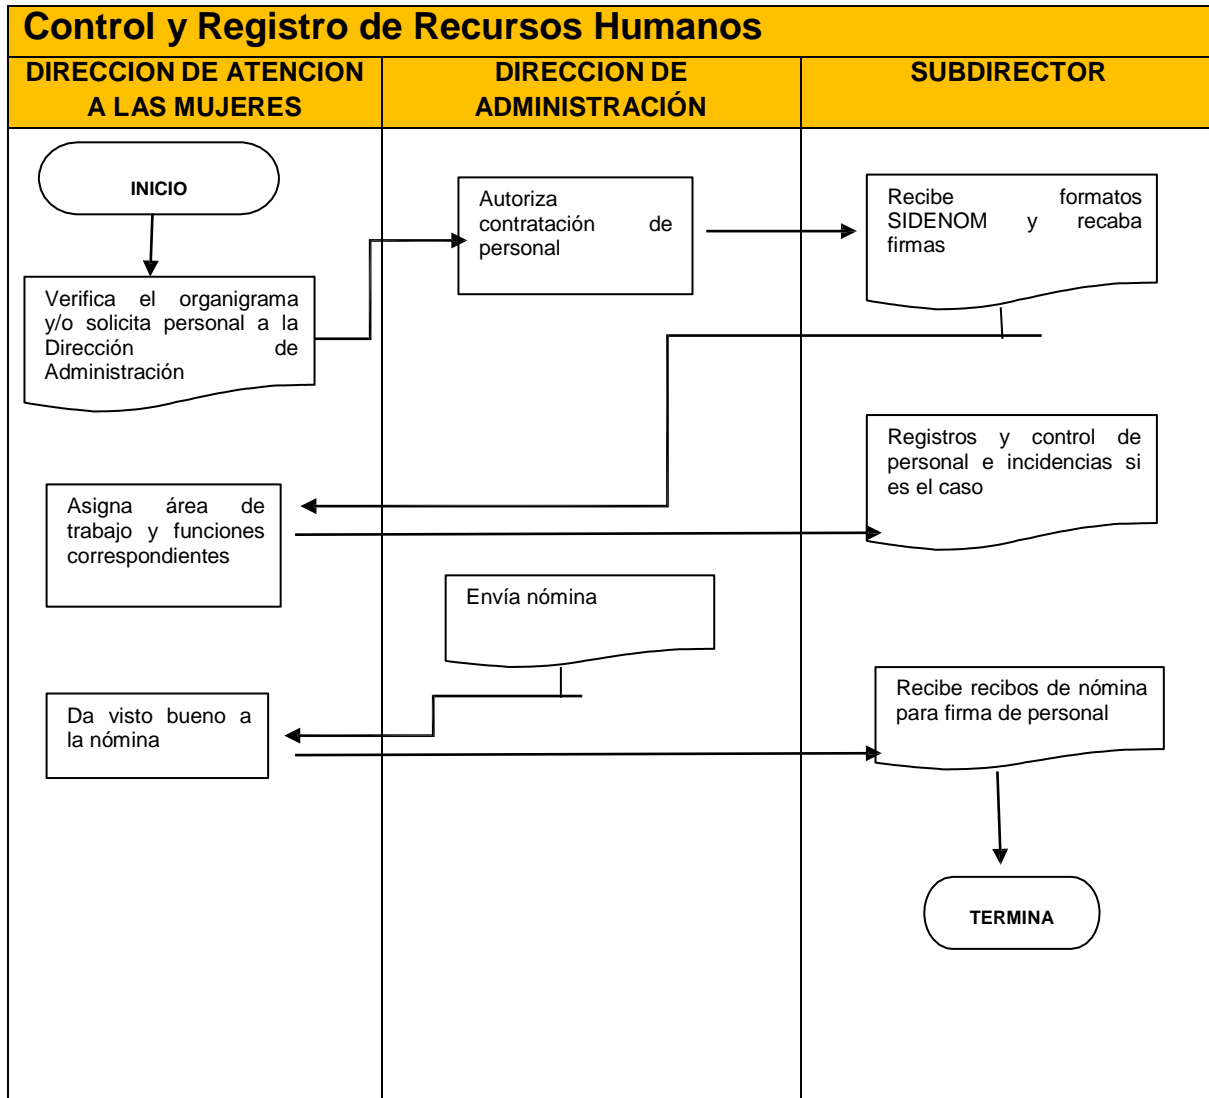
Control y Registro de Recursos Humanos

DIRECCION DE ATENCION A LAS MUJERES

DIRECCION DE ADMINISTRACIÓN

SUBDIRECTOR

INICIO

Verifica el organigrama y/o solicita personal a la Dirección de Administración

Autoriza contratación de personal

Recibe formatos SIDENOM y recaba firmas

Registros y control de personal e incidencias si es el caso

Asigna área de trabajo y funciones correspondientes

Envía nómina

Da visto bueno a la nómina

Recibe recibos de nómina para firma de personal

TERMINA